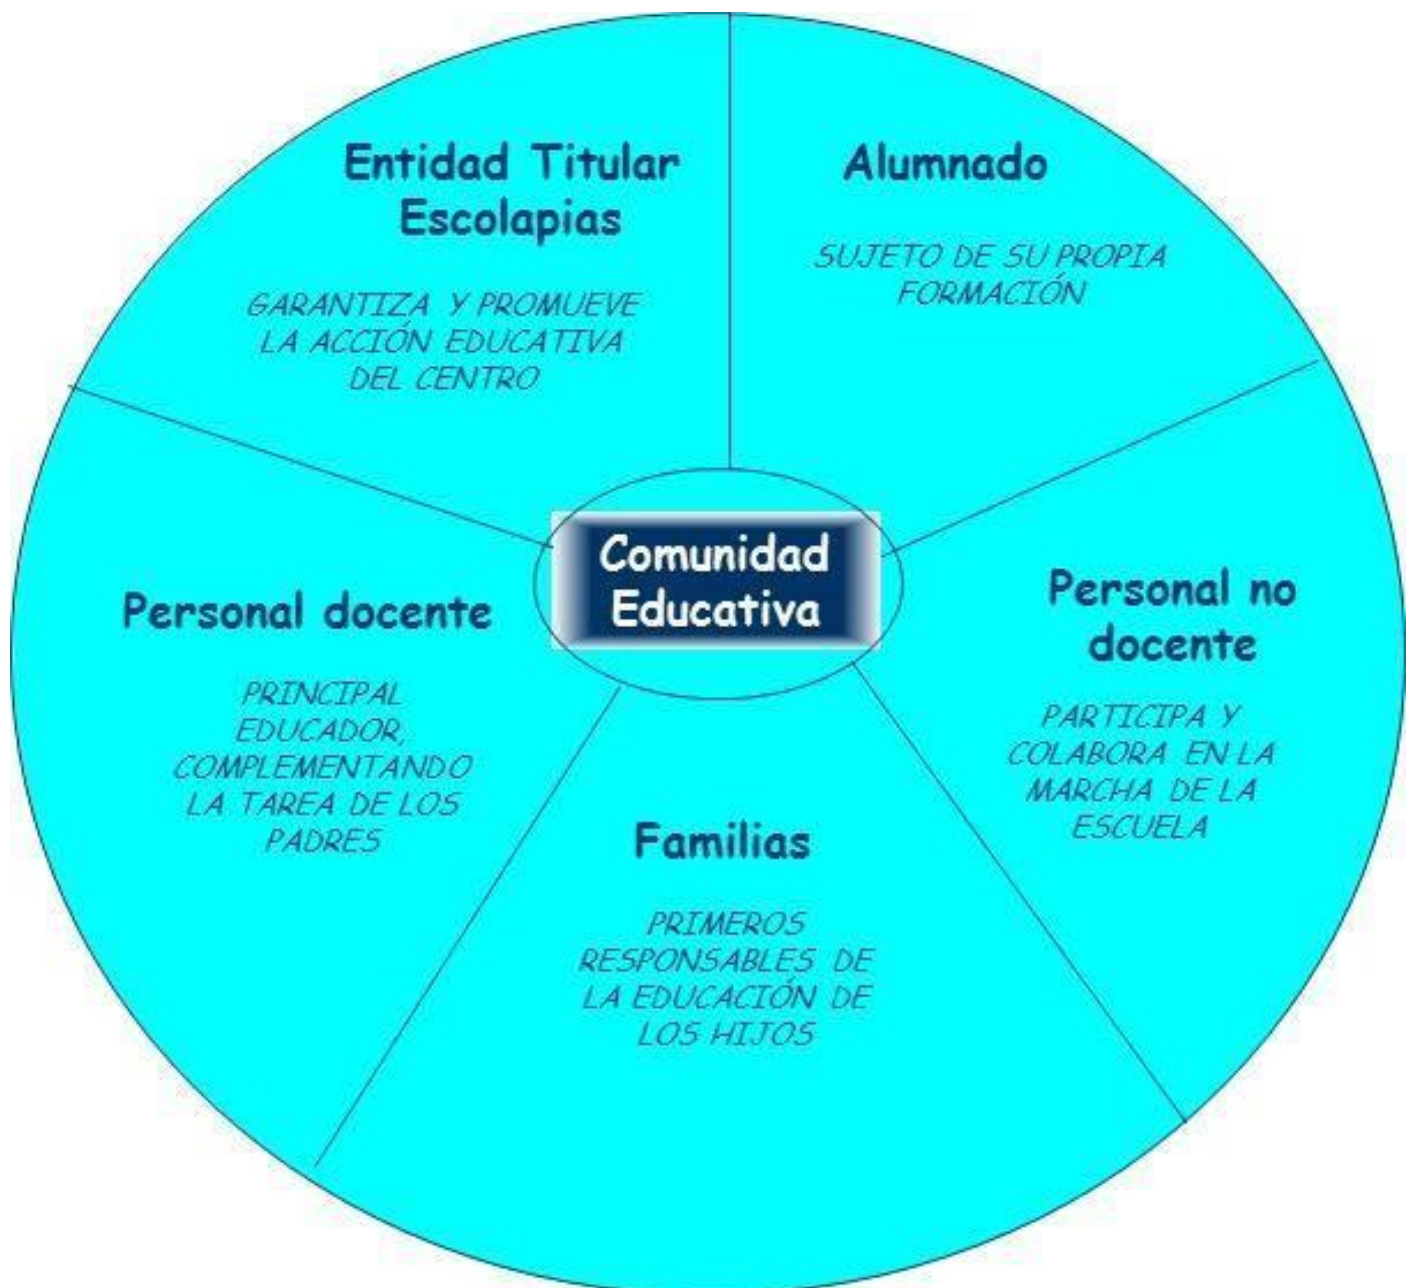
Entidad Titular Escolapias

GARANTIZA Y PROMUEVE LA ACCIÓN EDUCATIVA DEL CENTRO

Alumnado

SUJETO DE SU PROPIA FORMACIÓN

Comunidad Educativa

Personal docente

PRINCIPAL EDUCADOR, COMPLEMENTANDO LA TAREA DE LOS PADRES

Personal no docente

PARTICIPA Y COLABORA EN LA MARCHA DE LA ESCUELA

Familias

PRIMEROS RESPONSABLES DE LA EDUCACIÓN DE LOS HIJOS